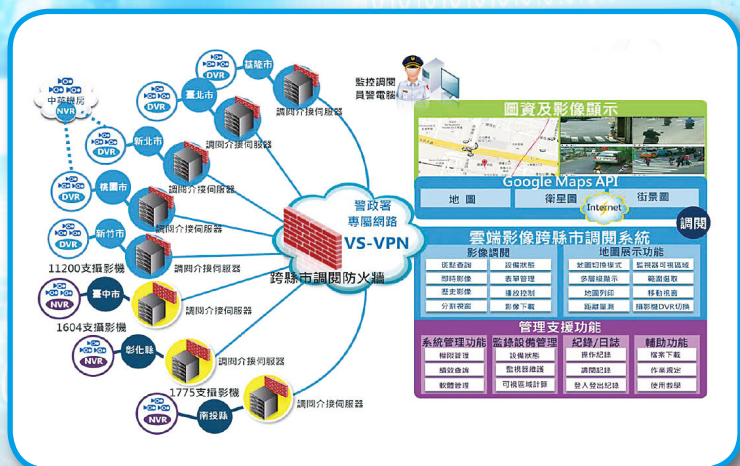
中華機房
NVR
DVR
基隆市
DVR
臺北市
調閱介接伺服器
DVR
新北市
調閱介接伺服器
DVR
桃園市
調閱介接伺服器
DVR
新竹市
調閱介接伺服器
11200支攝影機
NVR
臺中市
調閱介接伺服器
1604支攝影機
NVR
彰化縣
調閱介接伺服器
1775支攝影機
NVR
南投縣
調閱介接伺服器
監控調閱員警電腦
警政署專屬網路
VS-VPN
跨縣市調閱防火牆
圖資及影像顯示
Google Maps API
地圖
衛星圖
街景圖
Internet
調閱
雲端影像跨縣市調閱系統
影像調閱
即時查詢
設備狀態
即時影像
表單管理
歷史影像
播放控制
分割視窗
影像下載
地圖展示功能
就近切換模式
監視器可視區域
多層級顯示
範圍擷取
地圖列印
移動偵查
路網層測
攝影機DVR切換
管理支援功能
系統管理功能
權限管理
績效查詢
軟體管理
監錄設備管理
設備狀態
監視器維護
可視區域計算
紀錄/日誌
操作紀錄
調閱記錄
登入登出紀錄
輔助功能
檔案下載
作業規定
使用教學